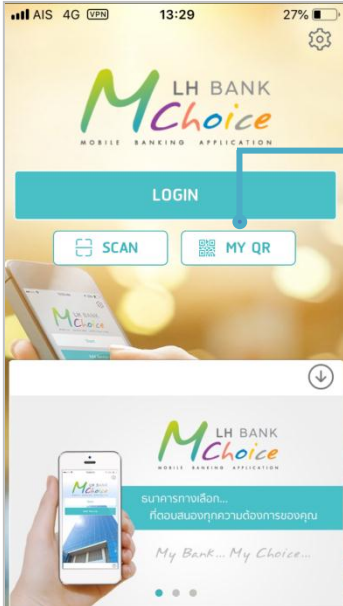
AIS 4G VPN 13:29 27%

M LH BANK Choice
MOBILE BANKING APPLICATION

LOGIN

SCAN

MY QR

M LH BANK Choice

M LH BANK Choice
MOBILE BANKING APPLICATION

M LH BANK Choice

ธนาคารทางเลือก...
ที่ตอบสนองทุกความต้องการของคุณ

My Bank... My Choice...